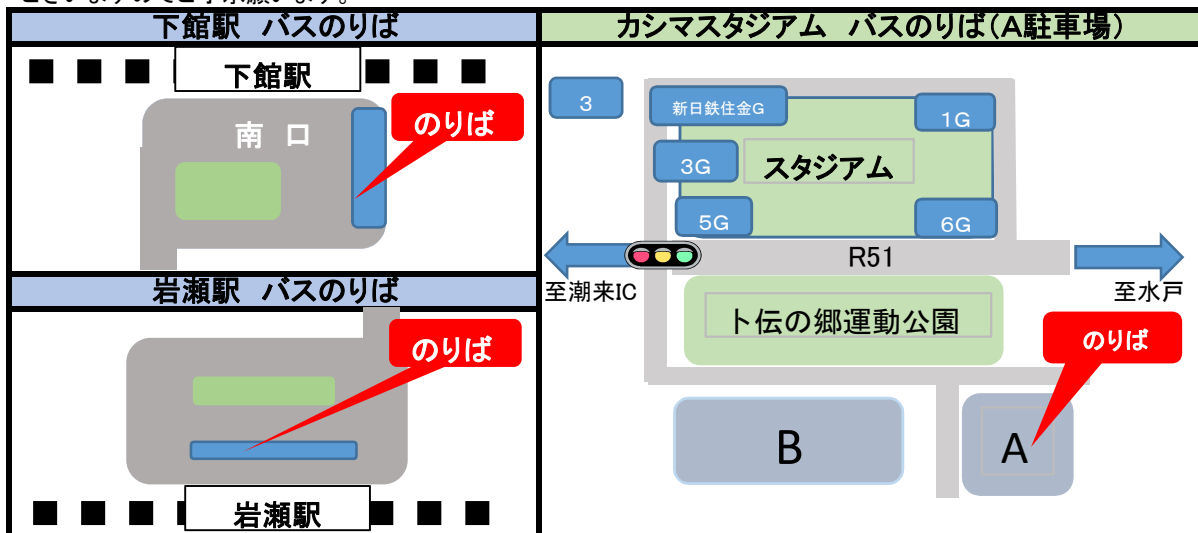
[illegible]

下館駅　バスのりば

下館駅

南　口

のりば

岩瀬駅　バスのりば

のりば

岩瀬駅

カシマスタジアム　バスのりば(A駐車場)

3

新日鉄住金G

1G

3G

スタジアム

5G

6G

R51

至潮来IC

至水戸

卜伝の郷運動公園

のりば

B

A